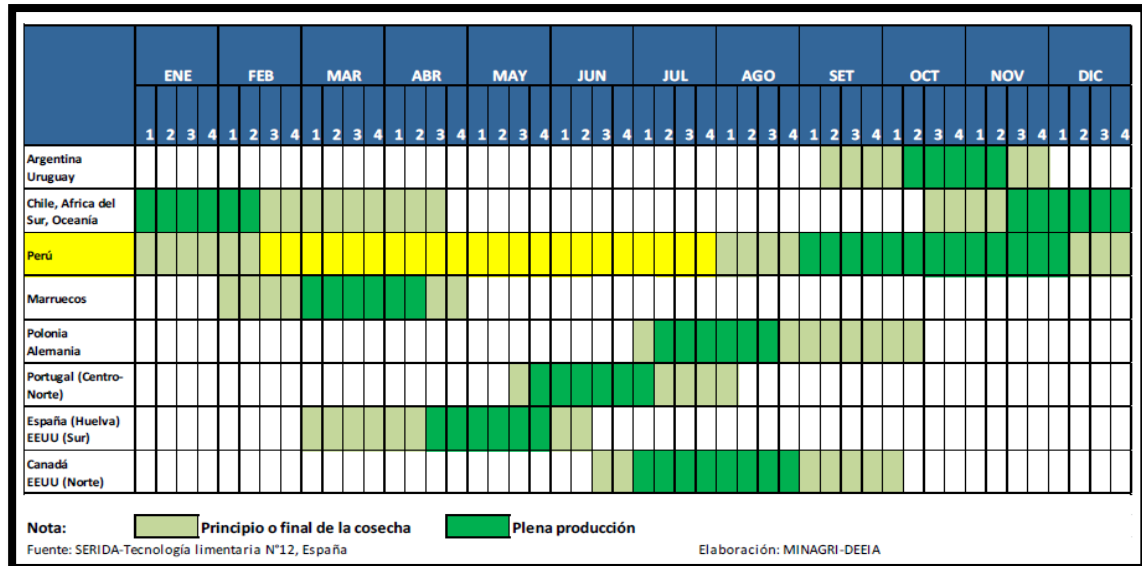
| | ENE | | | | FEB | | | | MAR | | | | ABR | | | | MAY | | | | JUN | | | | JUL | | | | AGO | | | | SET | | | | OCT | | | | NOV | | | | DIC | | | |
|---|---|---|---|---|---|---|---|---|---|---|---|---|---|---|---|---|---|---|---|---|---|---|---|---|---|---|---|---|---|---|---|---|---|---|---|---|---|---|---|---|---|---|---|---|---|---|---|---|
| | 1 | 2 | 3 | 4 | 1 | 2 | 3 | 4 | 1 | 2 | 3 | 4 | 1 | 2 | 3 | 4 | 1 | 2 | 3 | 4 | 1 | 2 | 3 | 4 | 1 | 2 | 3 | 4 | 1 | 2 | 3 | 4 | 1 | 2 | 3 | 4 | 1 | 2 | 3 | 4 | 1 | 2 | 3 | 4 | 1 | 2 | 3 | 4 |
| Argentina Uruguay | | | | | | | | | | | | | | | | | | | | | | | | | | | | | | | | | | | | | | | | | | | | | | | | |
| Chile, Africa del Sur, Oceanía | | | | | | | | | | | | | | | | | | | | | | | | | | | | | | | | | | | | | | | | | | | | | | | | |
| Perú | | | | | | | | | | | | | | | | | | | | | | | | | | | | | | | | | | | | | | | | | | | | | | | | |
| Marruecos | | | | | | | | | | | | | | | | | | | | | | | | | | | | | | | | | | | | | | | | | | | | | | | | |
| Polonia Alemania | | | | | | | | | | | | | | | | | | | | | | | | | | | | | | | | | | | | | | | | | | | | | | | | |
| Portugal (Centro-Norte) | | | | | | | | | | | | | | | | | | | | | | | | | | | | | | | | | | | | | | | | | | | | | | | | |
| España (Huelva) EEUU (Sur) | | | | | | | | | | | | | | | | | | | | | | | | | | | | | | | | | | | | | | | | | | | | | | | | |
| Canadá EEUU (Norte) | | | | | | | | | | | | | | | | | | | | | | | | | | | | | | | | | | | | | | | | | | | | | | | | |

Nota: Principio o final de la cosecha Plena producción

Fuente: SERIDA-Tecnología limentaria N°12, España

Elaboración: MINAGRI-DEEIA